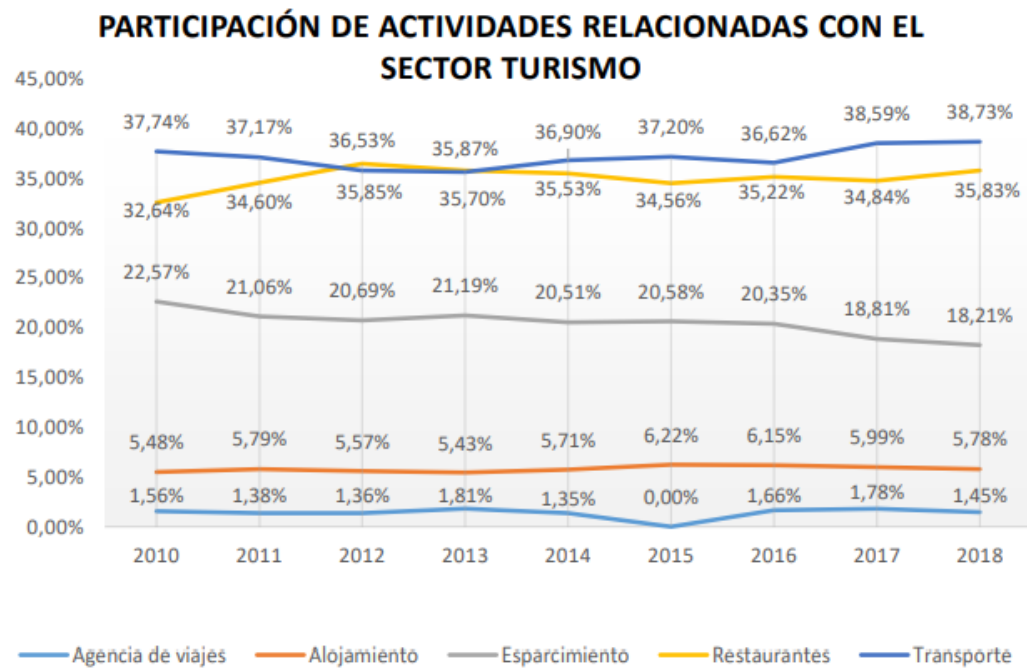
PARTICIPACIÓN DE ACTIVIDADES RELACIONADAS CON EL SECTOR TURISMO

45,00%
40,00%
35,00%
30,00%
25,00%
20,00%
15,00%
10,00%
5,00%
0,00%

37,74% 37,17% 36,53% 35,87% 36,90% 37,20% 36,62% 38,59% 38,73%

32,64% 34,60% 35,85% 35,70% 35,53% 34,56% 35,22% 34,84% 35,83%

22,57% 21,06% 20,69% 21,19% 20,51% 20,58% 20,35% 18,81% 18,21%

5,48% 5,79% 5,57% 5,43% 5,71% 6,22% 6,15% 5,99% 5,78%

1,56% 1,38% 1,36% 1,81% 1,35% 0,00% 1,66% 1,78% 1,45%

2010 2011 2012 2013 2014 2015 2016 2017 2018

Agencia de viajes — Alojamiento — Esparcimiento — Restaurantes — Transporte